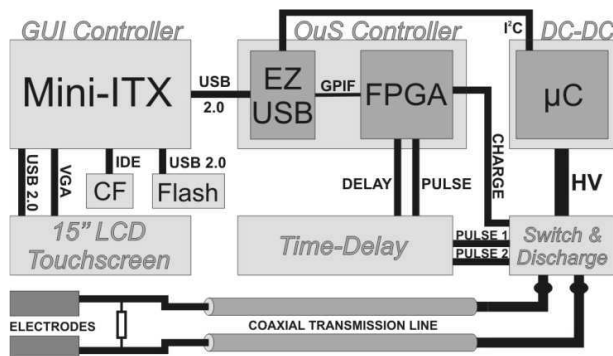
GUI Controller

OuS Controller

I$^2$C

DC-DC

Mini-ITX

USB 2.0

EZ USB

GPIF

FPGA

μC

USB 2.0

VGA

IDE

USB 2.0

CF

Flash

DELAY

PULSE

CHARGE

HV

15" LCD Touchscreen

Time-Delay

PULSE 1

PULSE 2

Switch & Discharge

ELECTRODES

COAXIAL TRANSMISSION LINE